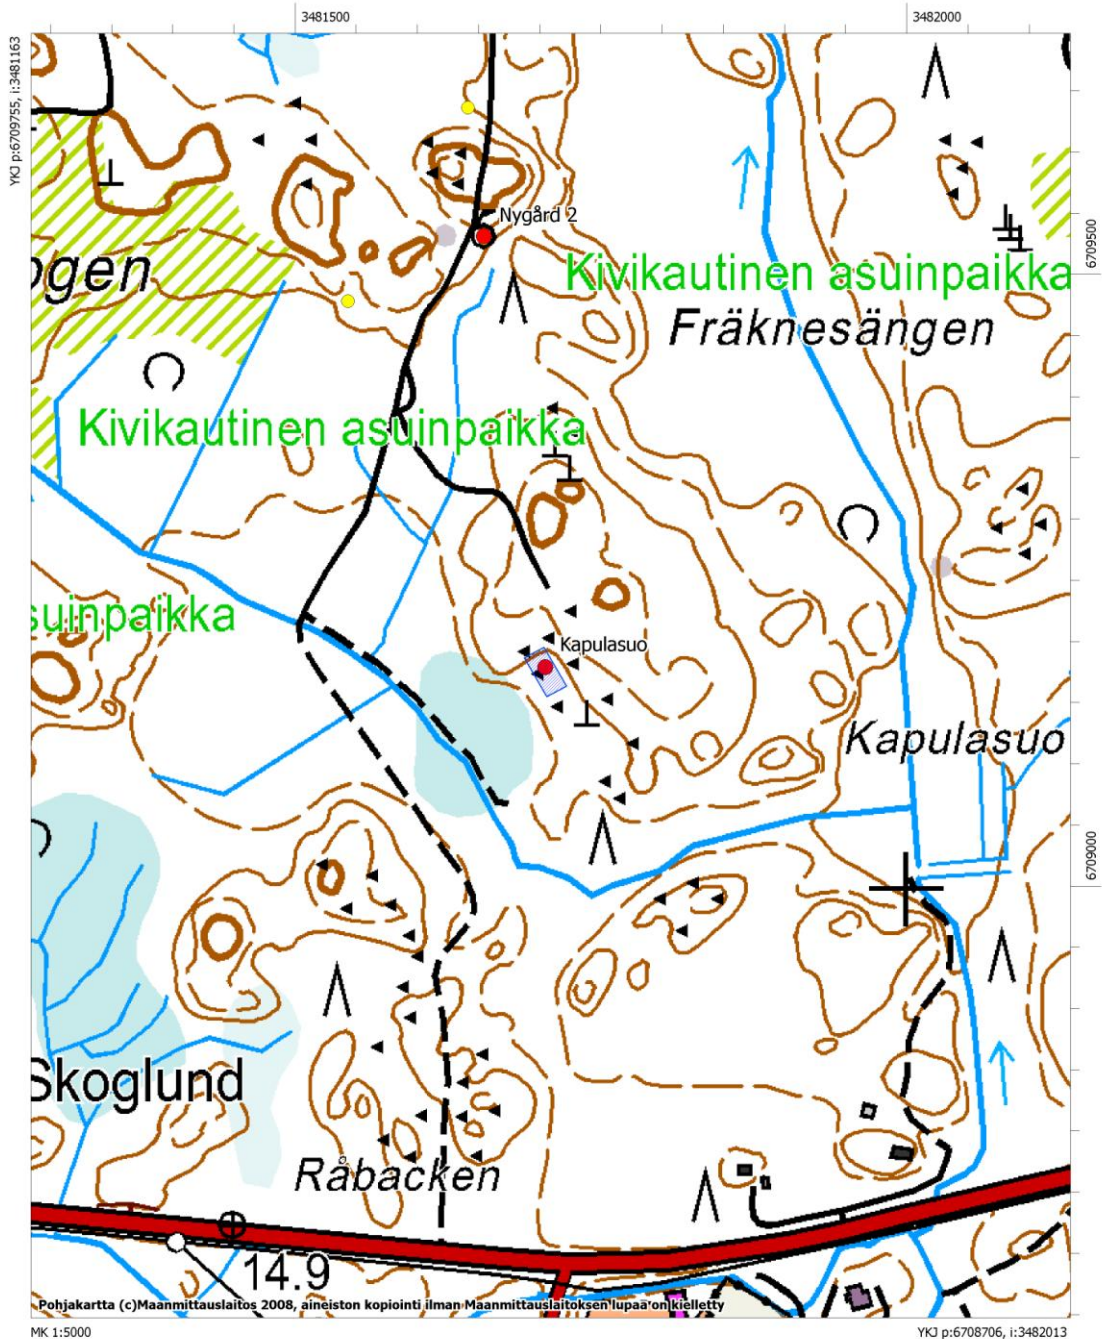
3481500

3482000

YKJ p:6709755, i:3481163

6709500

6709000

Nygård 2

ogen

Kivikautinen asuinpaikka

Fräknesängen

Kivikautinen asuinpaikka

suinpaikka

Kapulasuo

Kapulasuo

Skoglund

Råbacken

14.9

Pohjakartta (c)Maanmittauslaitos 2008, aineiston kopiointi ilman Maanmittauslaitoksen lupaa on kielletty

MK 1:5000

YKJ p:6708706, i:3482013